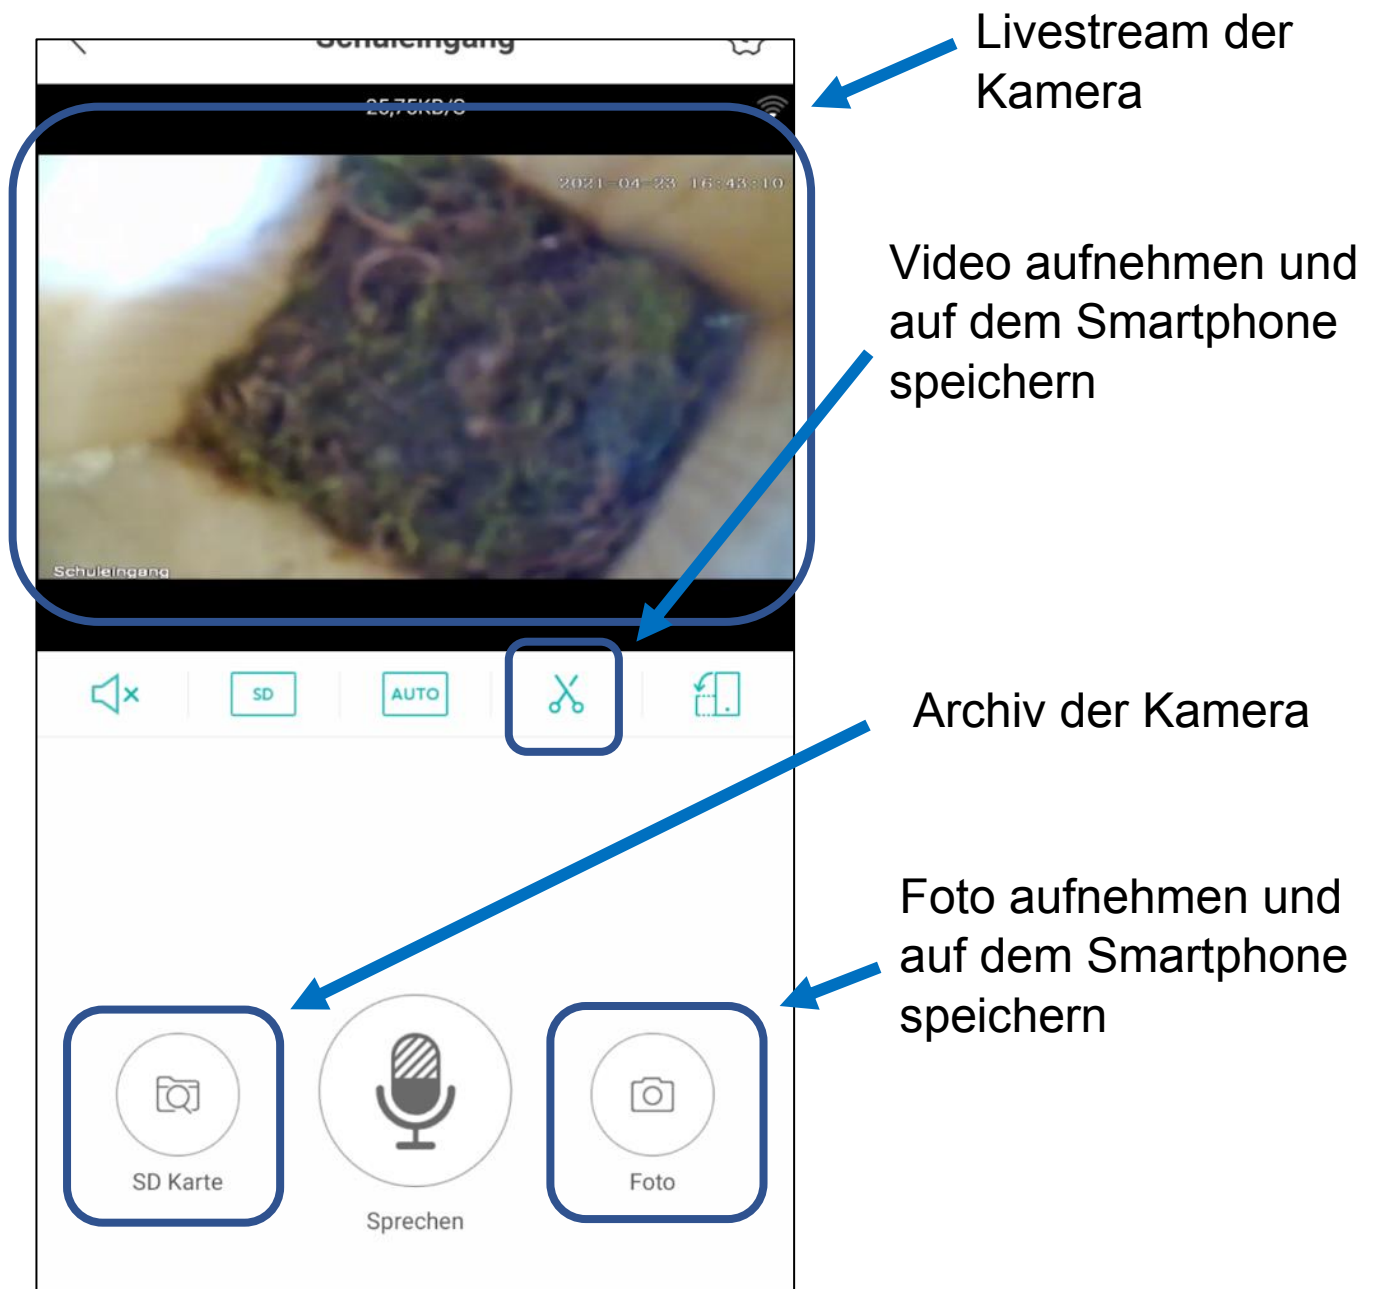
Schuleingang

25,75KB/S

2021-04-23 16:43:10

Schuleingang

SD

AUTO

SD Karte

Sprechen

Foto

Livestream der Kamera

Video aufnehmen und auf dem Smartphone speichern

Archiv der Kamera

Foto aufnehmen und auf dem Smartphone speichern